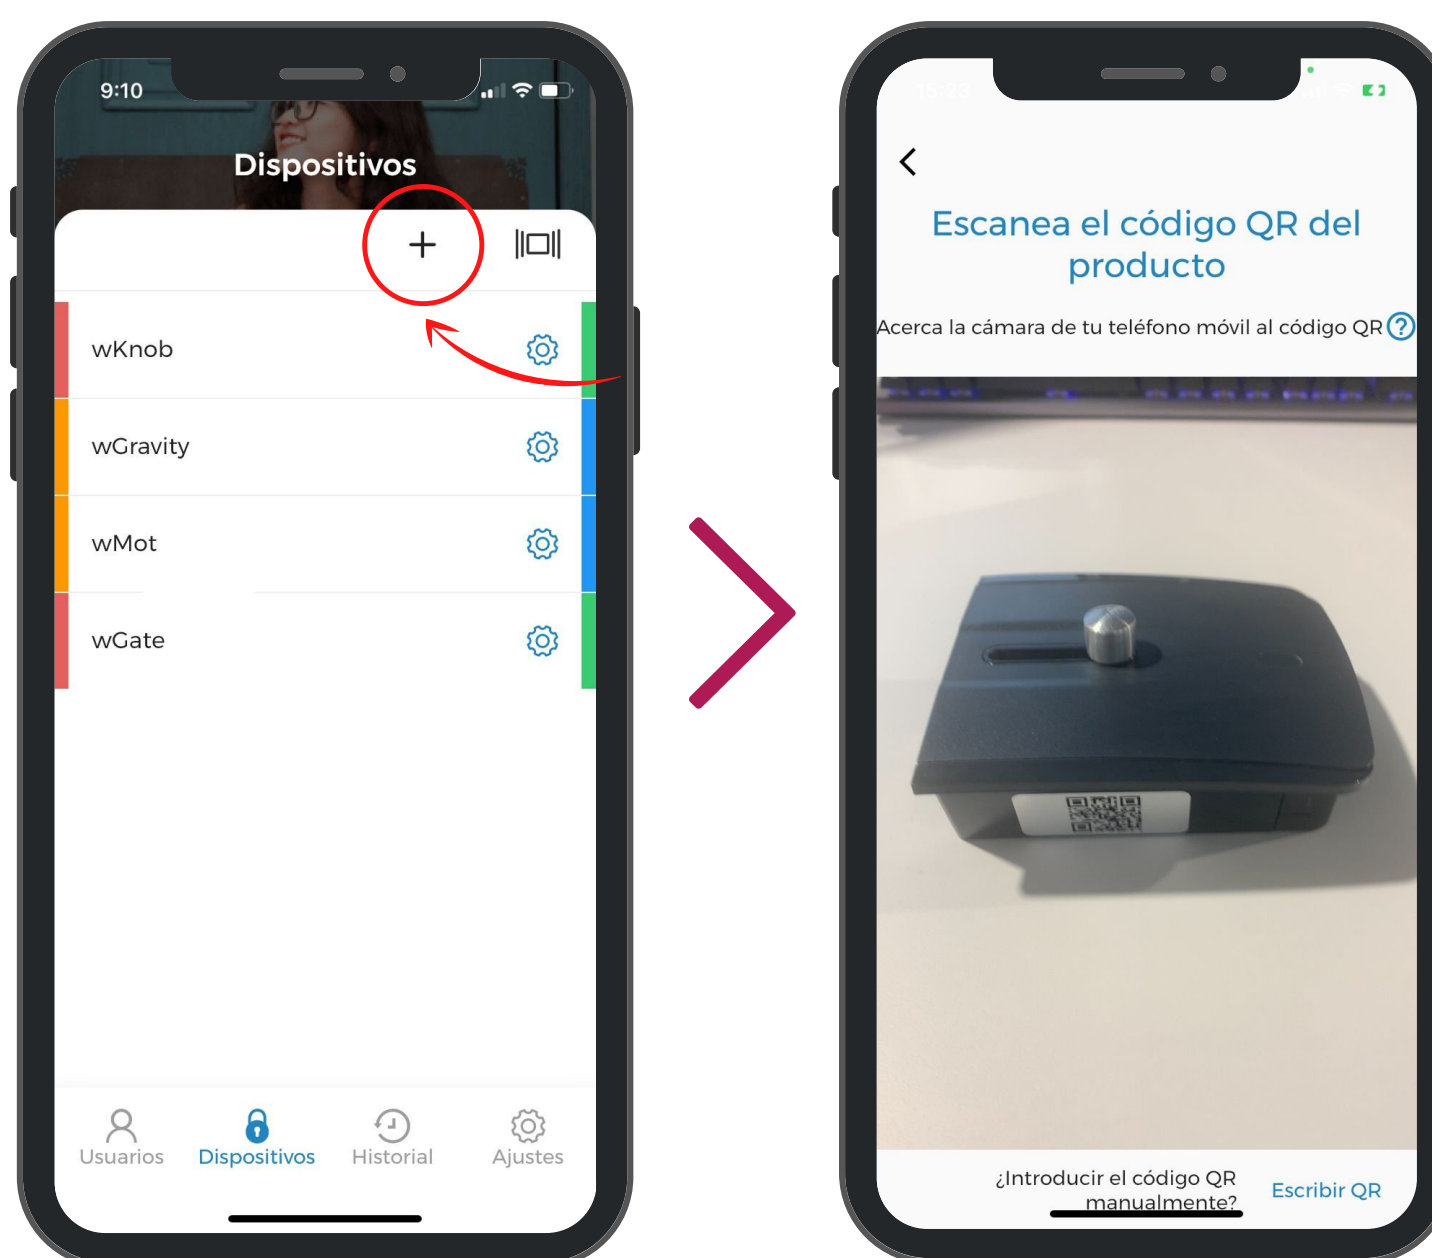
9:10

Dispositivos

+

wKnob

wGravity

wMot

wGate

Usuarios Dispositivos Historial Ajustes

Escanea el código QR del producto

Acerca la cámara de tu teléfono móvil al código QR ?

¿Introducir el código QR manualmente?

Escribir QR